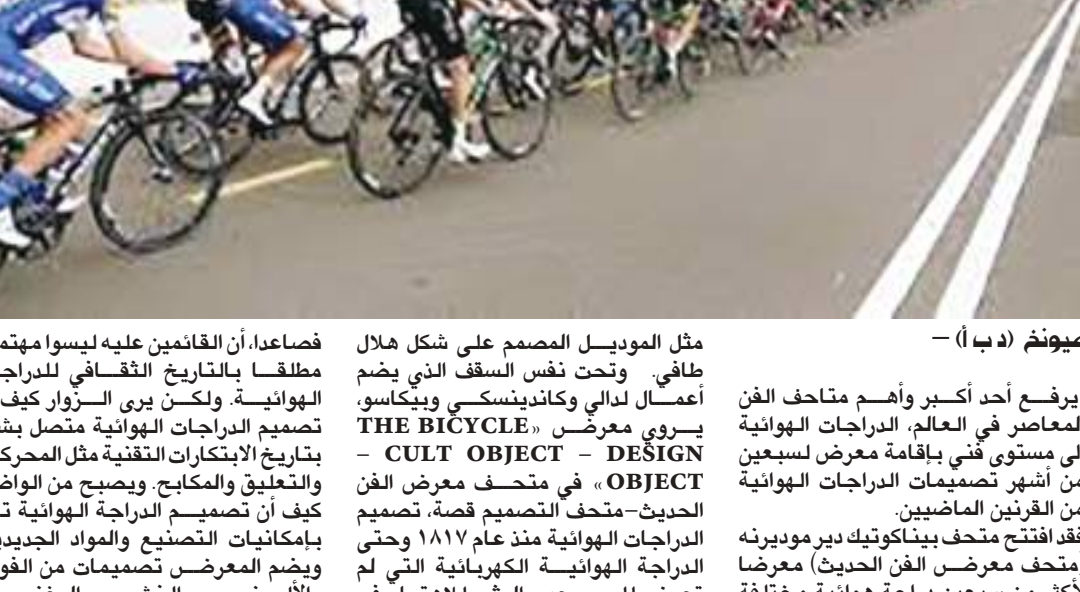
ميونخ (د ب أ) –

يرفع أحد أكبر وأهم متاحف الفن المعاصر في العالم، الدراجات الهوائية إلى مستوى فني بإقامة معرض لسبعين من أشهر تصميمات الدراجات الهوائية من القرنين الماضيين.
فقد افتتح متحف بيناكوتيك دير موديرنه (متحف معرض الفن الحديث) معرضا لأكثر من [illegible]

مثل الموديل المصمم على شكل هلال طافي. وتحت نفس السقف الذي يضم أعمال لدالي وكاندينسكي وبيكاسو، يروي معرض «THE BICYCLE – CULT OBJECT – DESIGN OBJECT» في متحف معرض الفن الحديث–متحف التصميم قصة، تصميم الدراجات الهوائية منذ عام ١٨١٧ وحتى الدراجة الهوائية الكهربائية التي لم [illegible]

فصاعدا، أن القائمين عليه ليسوا مهتم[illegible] مطلقا بالتاريخ الثقافي للدراج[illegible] الهوائية. ولكن يرى الزوار كيف تصميم الدراجات الهوائية متصل بش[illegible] بتاريخ الابتكارات التقنية مثل المحرك والتعليق والمكابح. ويصبح من الواض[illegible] كيف أن تصميم الدراجة الهوائية ت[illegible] بإمكانيات التصنيع والمواد الجديد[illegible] ويضم المعرض تصميمات من الفو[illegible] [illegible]